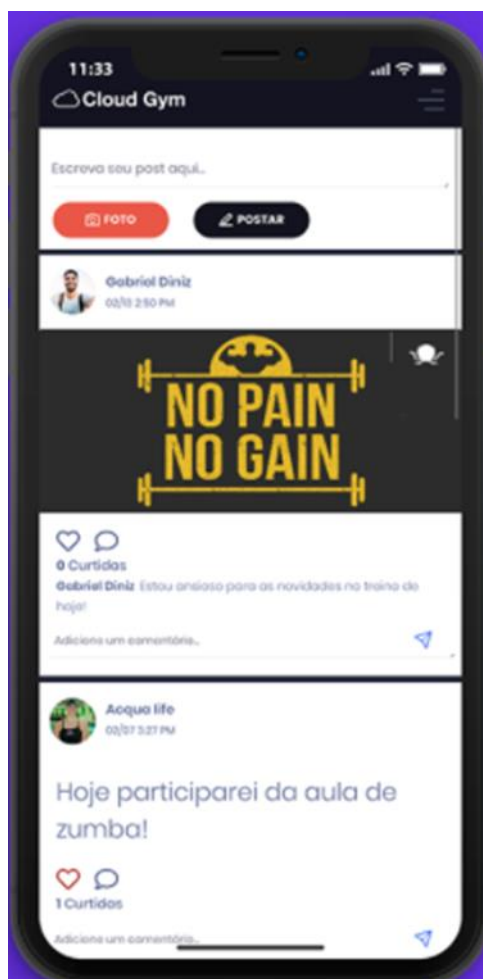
11:33

Cloud Gym

Escreva seu post aqui...

FOTO

POSTAR

Gabriel Diniz
02/10 2:50 PM

NO PAIN
NO GAIN

0 Curtidas

Gabriel Diniz Estou ansioso para as novidades no treino de hoje!

Adiciona um comentário...

Acqua life
02/07 5:27 PM

Hoje participarei da aula de zumba!

1 Curtidas

Adiciona um comentário...